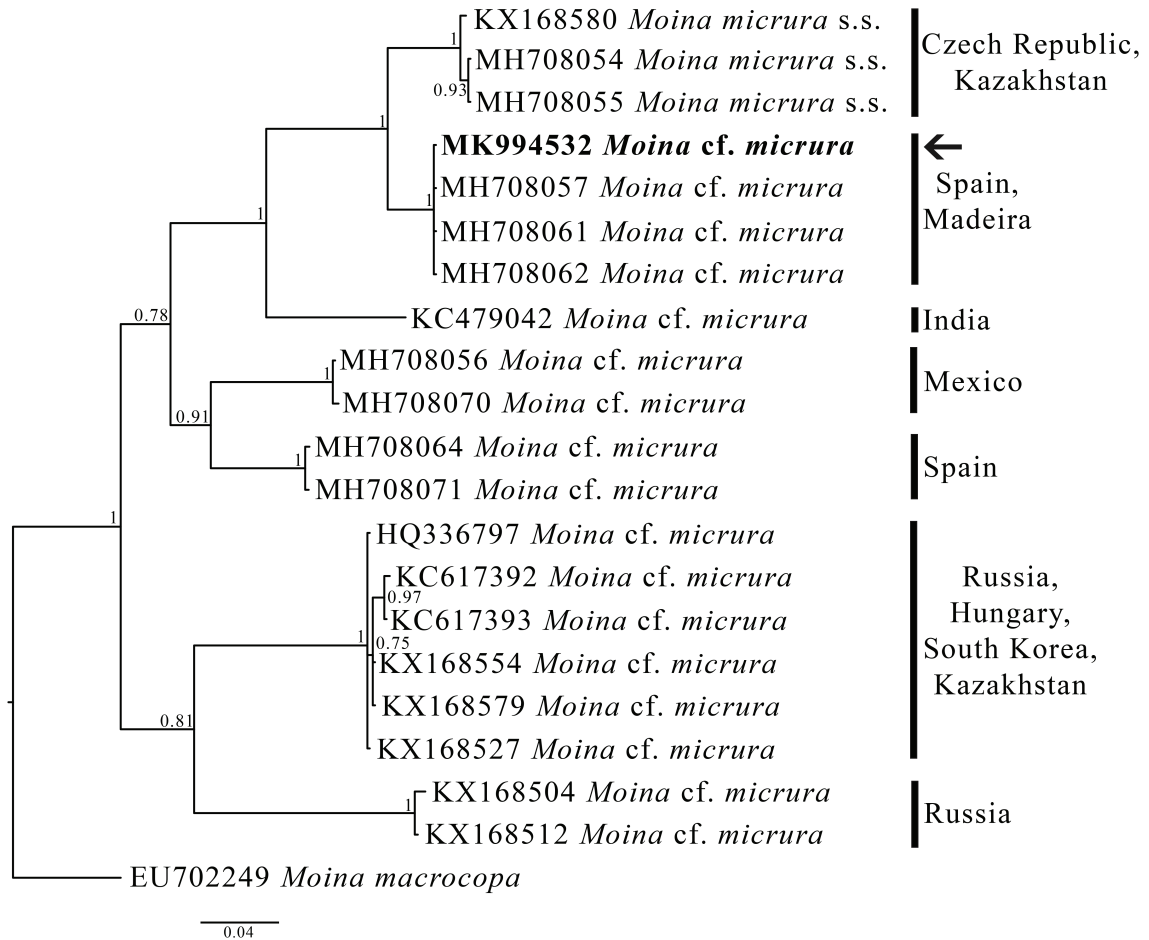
1
KX168580 *Moina micrura* s.s.
MH708054 *Moina micrura* s.s.
0.93
MH708055 *Moina micrura* s.s.

Czech Republic, Kazakhstan

1
**MK994532 *Moina* cf. *micrura***
MH708057 *Moina* cf. *micrura*
1
MH708061 *Moina* cf. *micrura*
MH708062 *Moina* cf. *micrura*

Spain, Madeira

1
0.78
KC479042 *Moina* cf. *micrura*

India

1
MH708056 *Moina* cf. *micrura*
MH708070 *Moina* cf. *micrura*

Mexico

0.91
1
MH708064 *Moina* cf. *micrura*
MH708071 *Moina* cf. *micrura*

Spain

1
HQ336797 *Moina* cf. *micrura*
KC617392 *Moina* cf. *micrura*
0.97
KC617393 *Moina* cf. *micrura*
1
0.75
KX168554 *Moina* cf. *micrura*
KX168579 *Moina* cf. *micrura*
0.81
KX168527 *Moina* cf. *micrura*

Russia, Hungary, South Korea, Kazakhstan

1
KX168504 *Moina* cf. *micrura*
KX168512 *Moina* cf. *micrura*

Russia

EU702249 *Moina macrocopa*

0.04